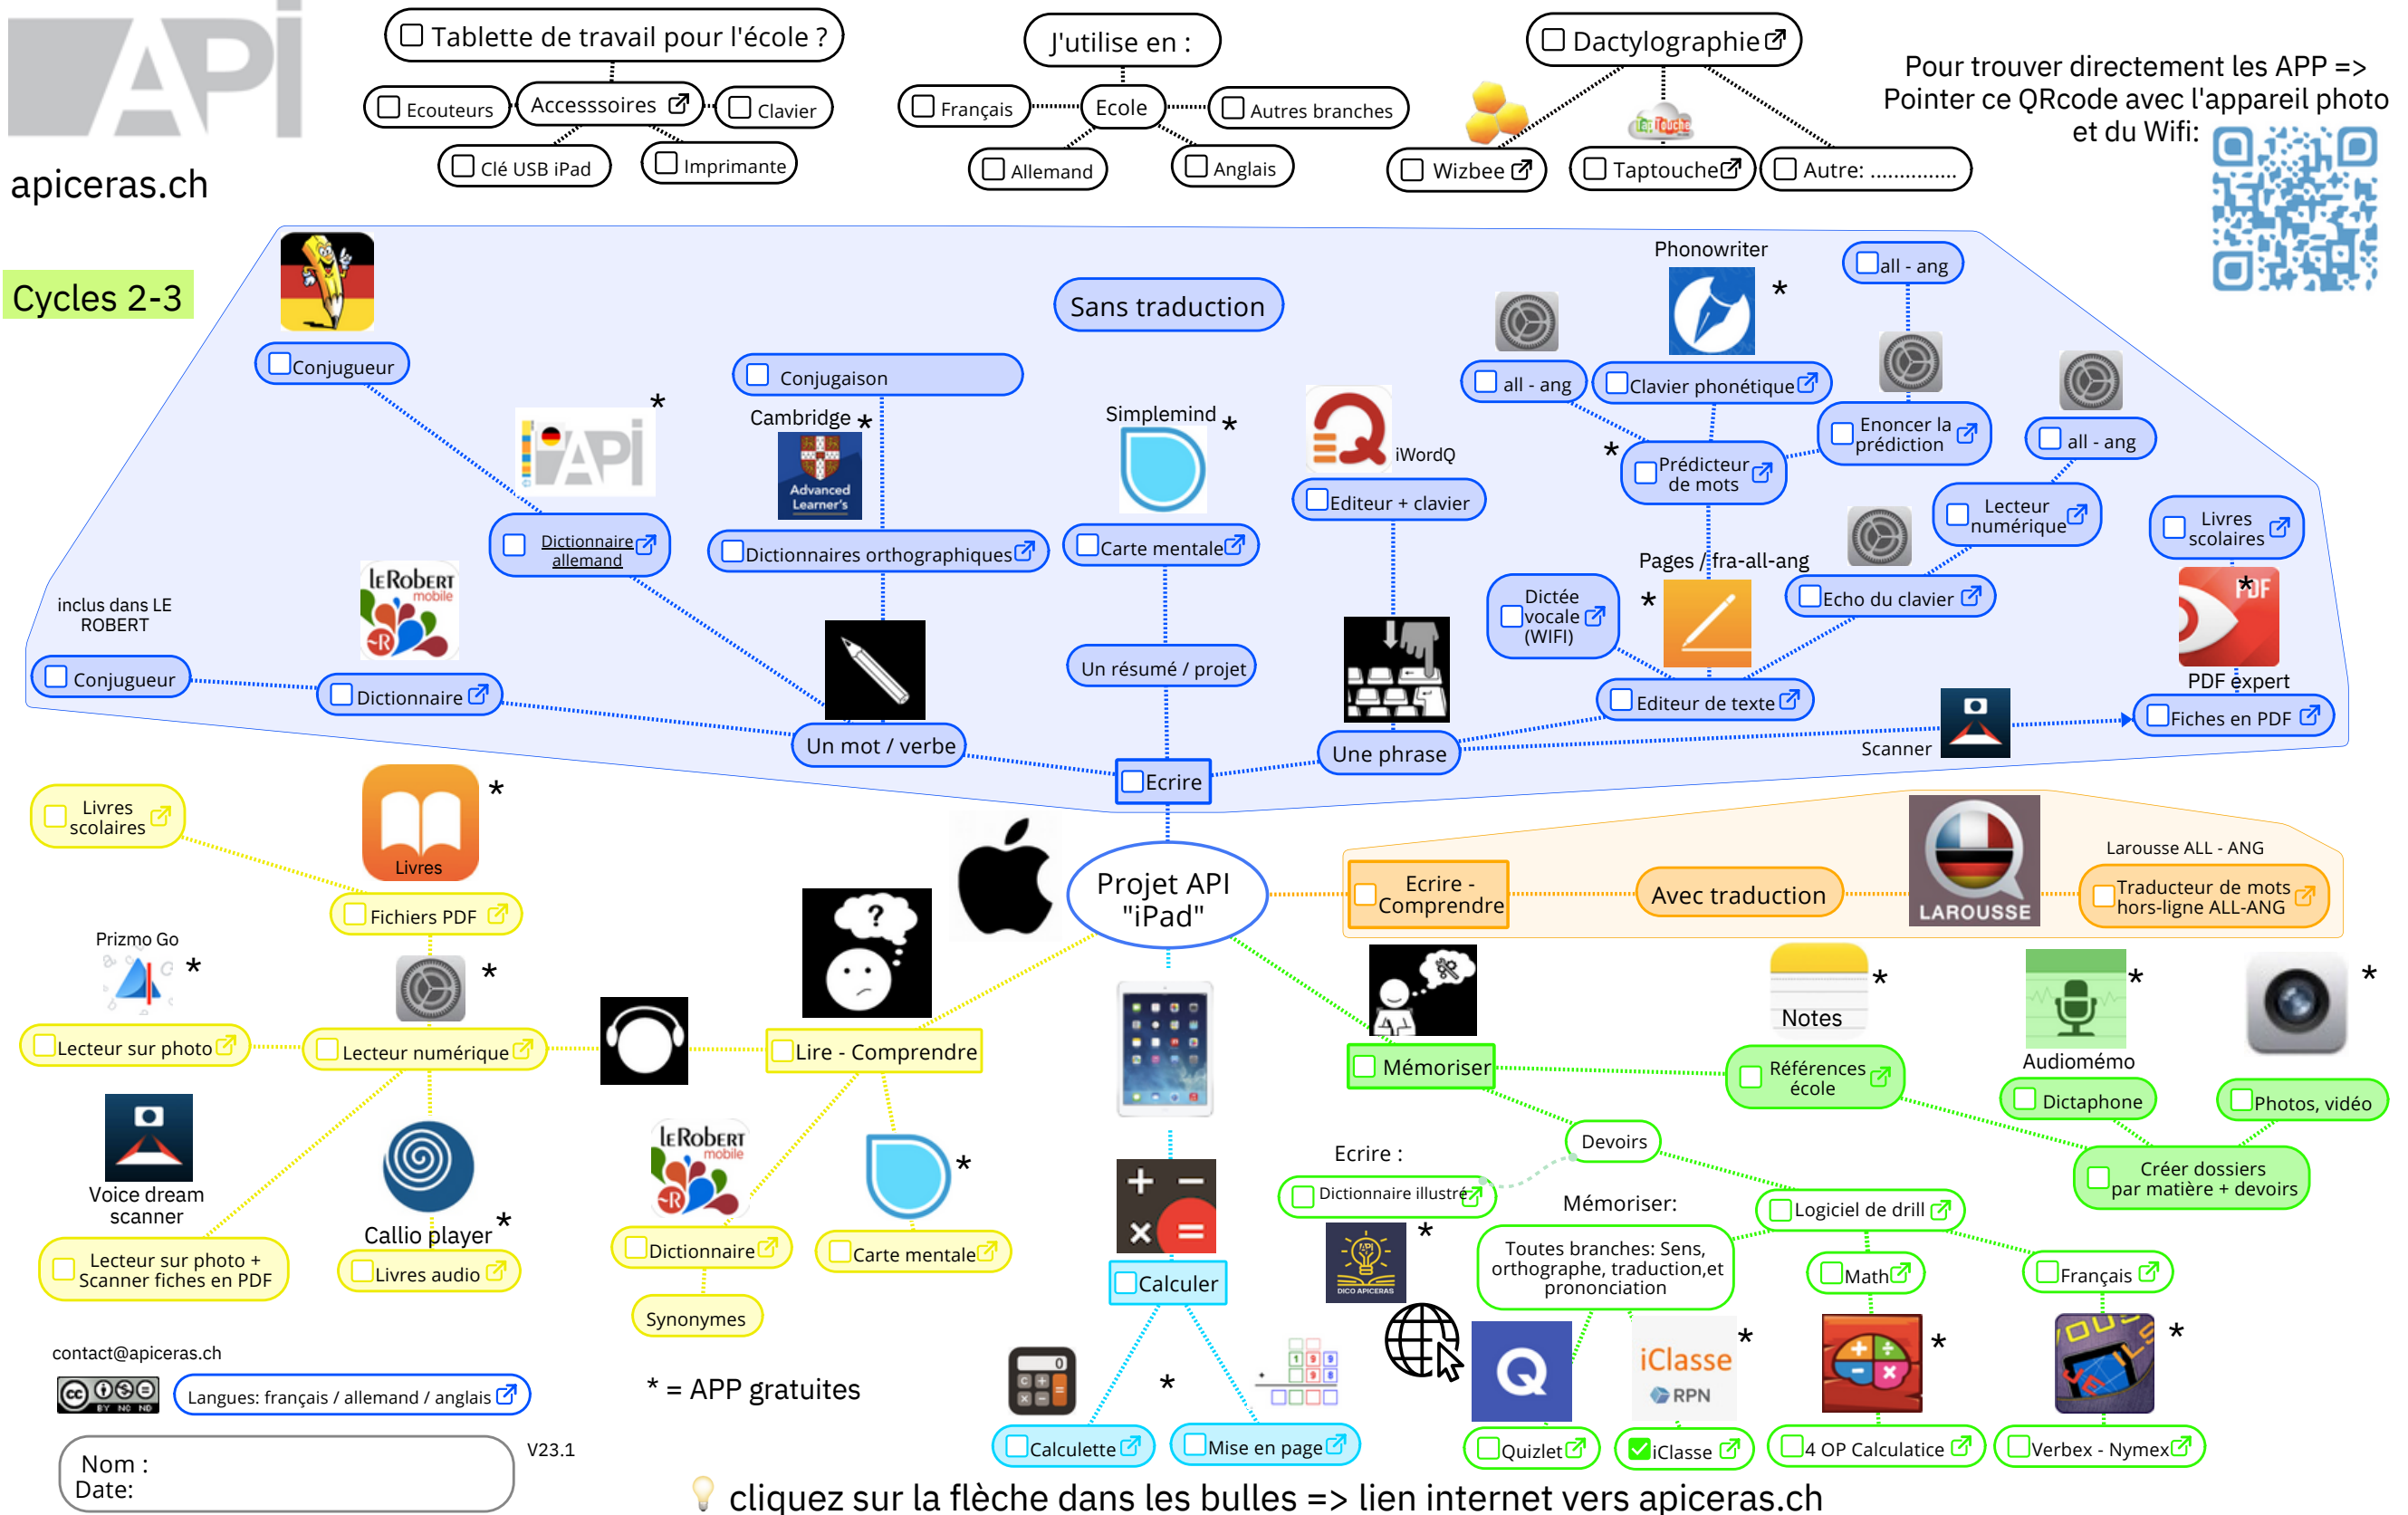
API
apiceras.ch

Tablette de travail pour l'école ?
Ecouteurs
Accesssoires
Clavier
Clé USB iPad
Imprimante

J'utilise en :
Français
Ecole
Autres branches
Allemand
Anglais

Dactylographie
Wizbee
Taptouche
Autre: ..............

Pour trouver directement les APP => Pointer ce QRcode avec l'appareil photo et du Wifi:

Cycles 2-3

Conjugueur
Sans traduction
Conjugaison
Cambridge *
Advanced Learner's
Simplemind *
iWordQ
Editeur + clavier
Phonowriter
*
all - ang
all - ang
Clavier phonétique
Enoncer la prédiction
all - ang
*
Prédicteur de mots
Lecteur numérique
Livres scolaires
*
Dictionnaire allemand
Dictionnaires orthographiques
Carte mentale
Pages / fra-all-ang
Dictée vocale (WIFI)
*
Echo du clavier
PDF
inclus dans LE ROBERT
LeRobert mobile
Conjugueur
Dictionnaire
Un résumé / projet
Un mot / verbe
Ecrire
Une phrase
Editeur de texte
PDF expert
Fiches en PDF
Scanner

Livres scolaires
Livres
*
Fichiers PDF
Prizmo Go
*
*
Lecteur sur photo
Lecteur numérique
Voice dream scanner
Callio player
*
Lecteur sur photo + Scanner fiches en PDF
Livres audio
Lire - Comprendre
LeRobert mobile
Dictionnaire
*
Carte mentale
Synonymes
Projet API "iPad"
Ecrire - Comprendre
Avec traduction
LAROUSSE
Larousse ALL - ANG
Traducteur de mots hors-ligne ALL-ANG
Notes
*
Audiomémo
*
*
Mémoriser
Références école
Dictaphone
Photos, vidéo
Devoirs
Créer dossiers par matière + devoirs
Ecrire :
Dictionnaire illustré
*
DICO APICERAS
Mémoriser:
Logiciel de drill
Toutes branches: Sens, orthographe, traduction,et prononciation
Math
Français
Calculer
*
iClasse RPN
*
*
*
Calculette
Mise en page
Quizlet
iClasse
4 OP Calculatice
Verbex - Nymex

contact@apiceras.ch
Langues: français / allemand / anglais
* = APP gratuites
Nom :
Date:
V23.1
cliquez sur la flèche dans les bulles => lien internet vers apiceras.ch